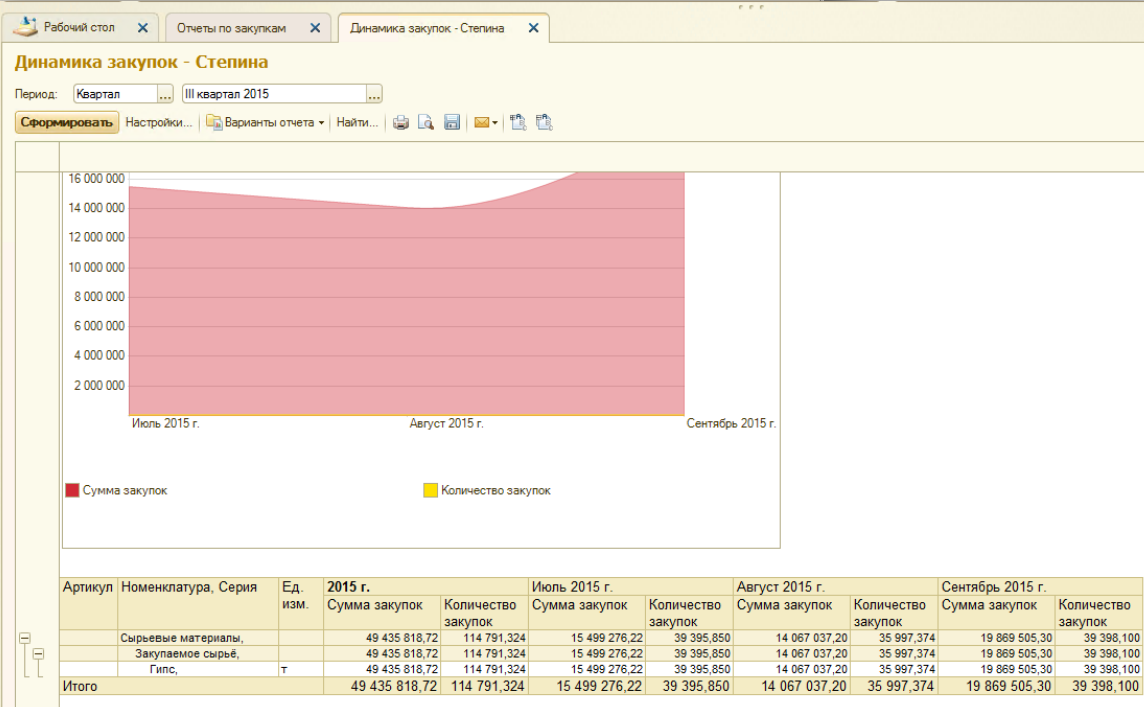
Рабочий стол ✕ | Отчеты по закупкам ✕ | Динамика закупок - Степина ✕

Динамика закупок - Степина

Период: Квартал ... III квартал 2015 ...

Сформировать Настройки... Варианты отчета Найти...

16 000 000
14 000 000
12 000 000
10 000 000
8 000 000
6 000 000
4 000 000
2 000 000

Июль 2015 г. Август 2015 г. Сентябрь 2015 г.

Сумма закупок Количество закупок

| Артикул | Номенклатура, Серия | Ед. изм. | 2015 г. | | Июль 2015 г. | | Август 2015 г. | | Сентябрь 2015 г. | |
|---|---|---|---|---|---|---|---|---|---|---|
| | | | Сумма закупок | Количество закупок | Сумма закупок | Количество закупок | Сумма закупок | Количество закупок | Сумма закупок | Количество закупок |
| | Сырьевые материалы, | | 49 435 818,72 | 114 791,324 | 15 499 276,22 | 39 395,850 | 14 067 037,20 | 35 997,374 | 19 869 505,30 | 39 398,100 |
| | Закупаемое сырьё, | | 49 435 818,72 | 114 791,324 | 15 499 276,22 | 39 395,850 | 14 067 037,20 | 35 997,374 | 19 869 505,30 | 39 398,100 |
| | Гипс, | т | 49 435 818,72 | 114 791,324 | 15 499 276,22 | 39 395,850 | 14 067 037,20 | 35 997,374 | 19 869 505,30 | 39 398,100 |
| Итого | | | 49 435 818,72 | 114 791,324 | 15 499 276,22 | 39 395,850 | 14 067 037,20 | 35 997,374 | 19 869 505,30 | 39 398,100 |